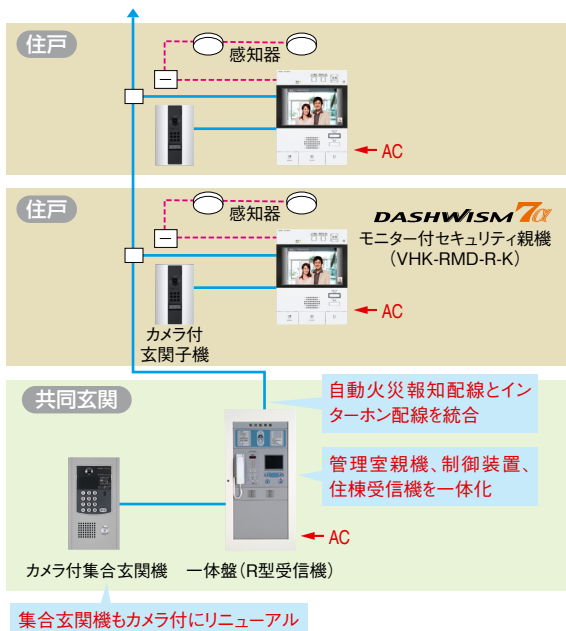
住戸

感知器

AC

住戸

感知器

DASHWISM 7α

モニター付セキュリティ親機
（VHK-RMD-R-K）

AC

カメラ付
玄関子機

共同玄関

自動火災報知配線とインターホン配線を統合

管理室親機、制御装置、住棟受信機を一体化

AC

カメラ付集合玄関機

一体盤（R型受信機）

集合玄関機もカメラ付にリニューアル